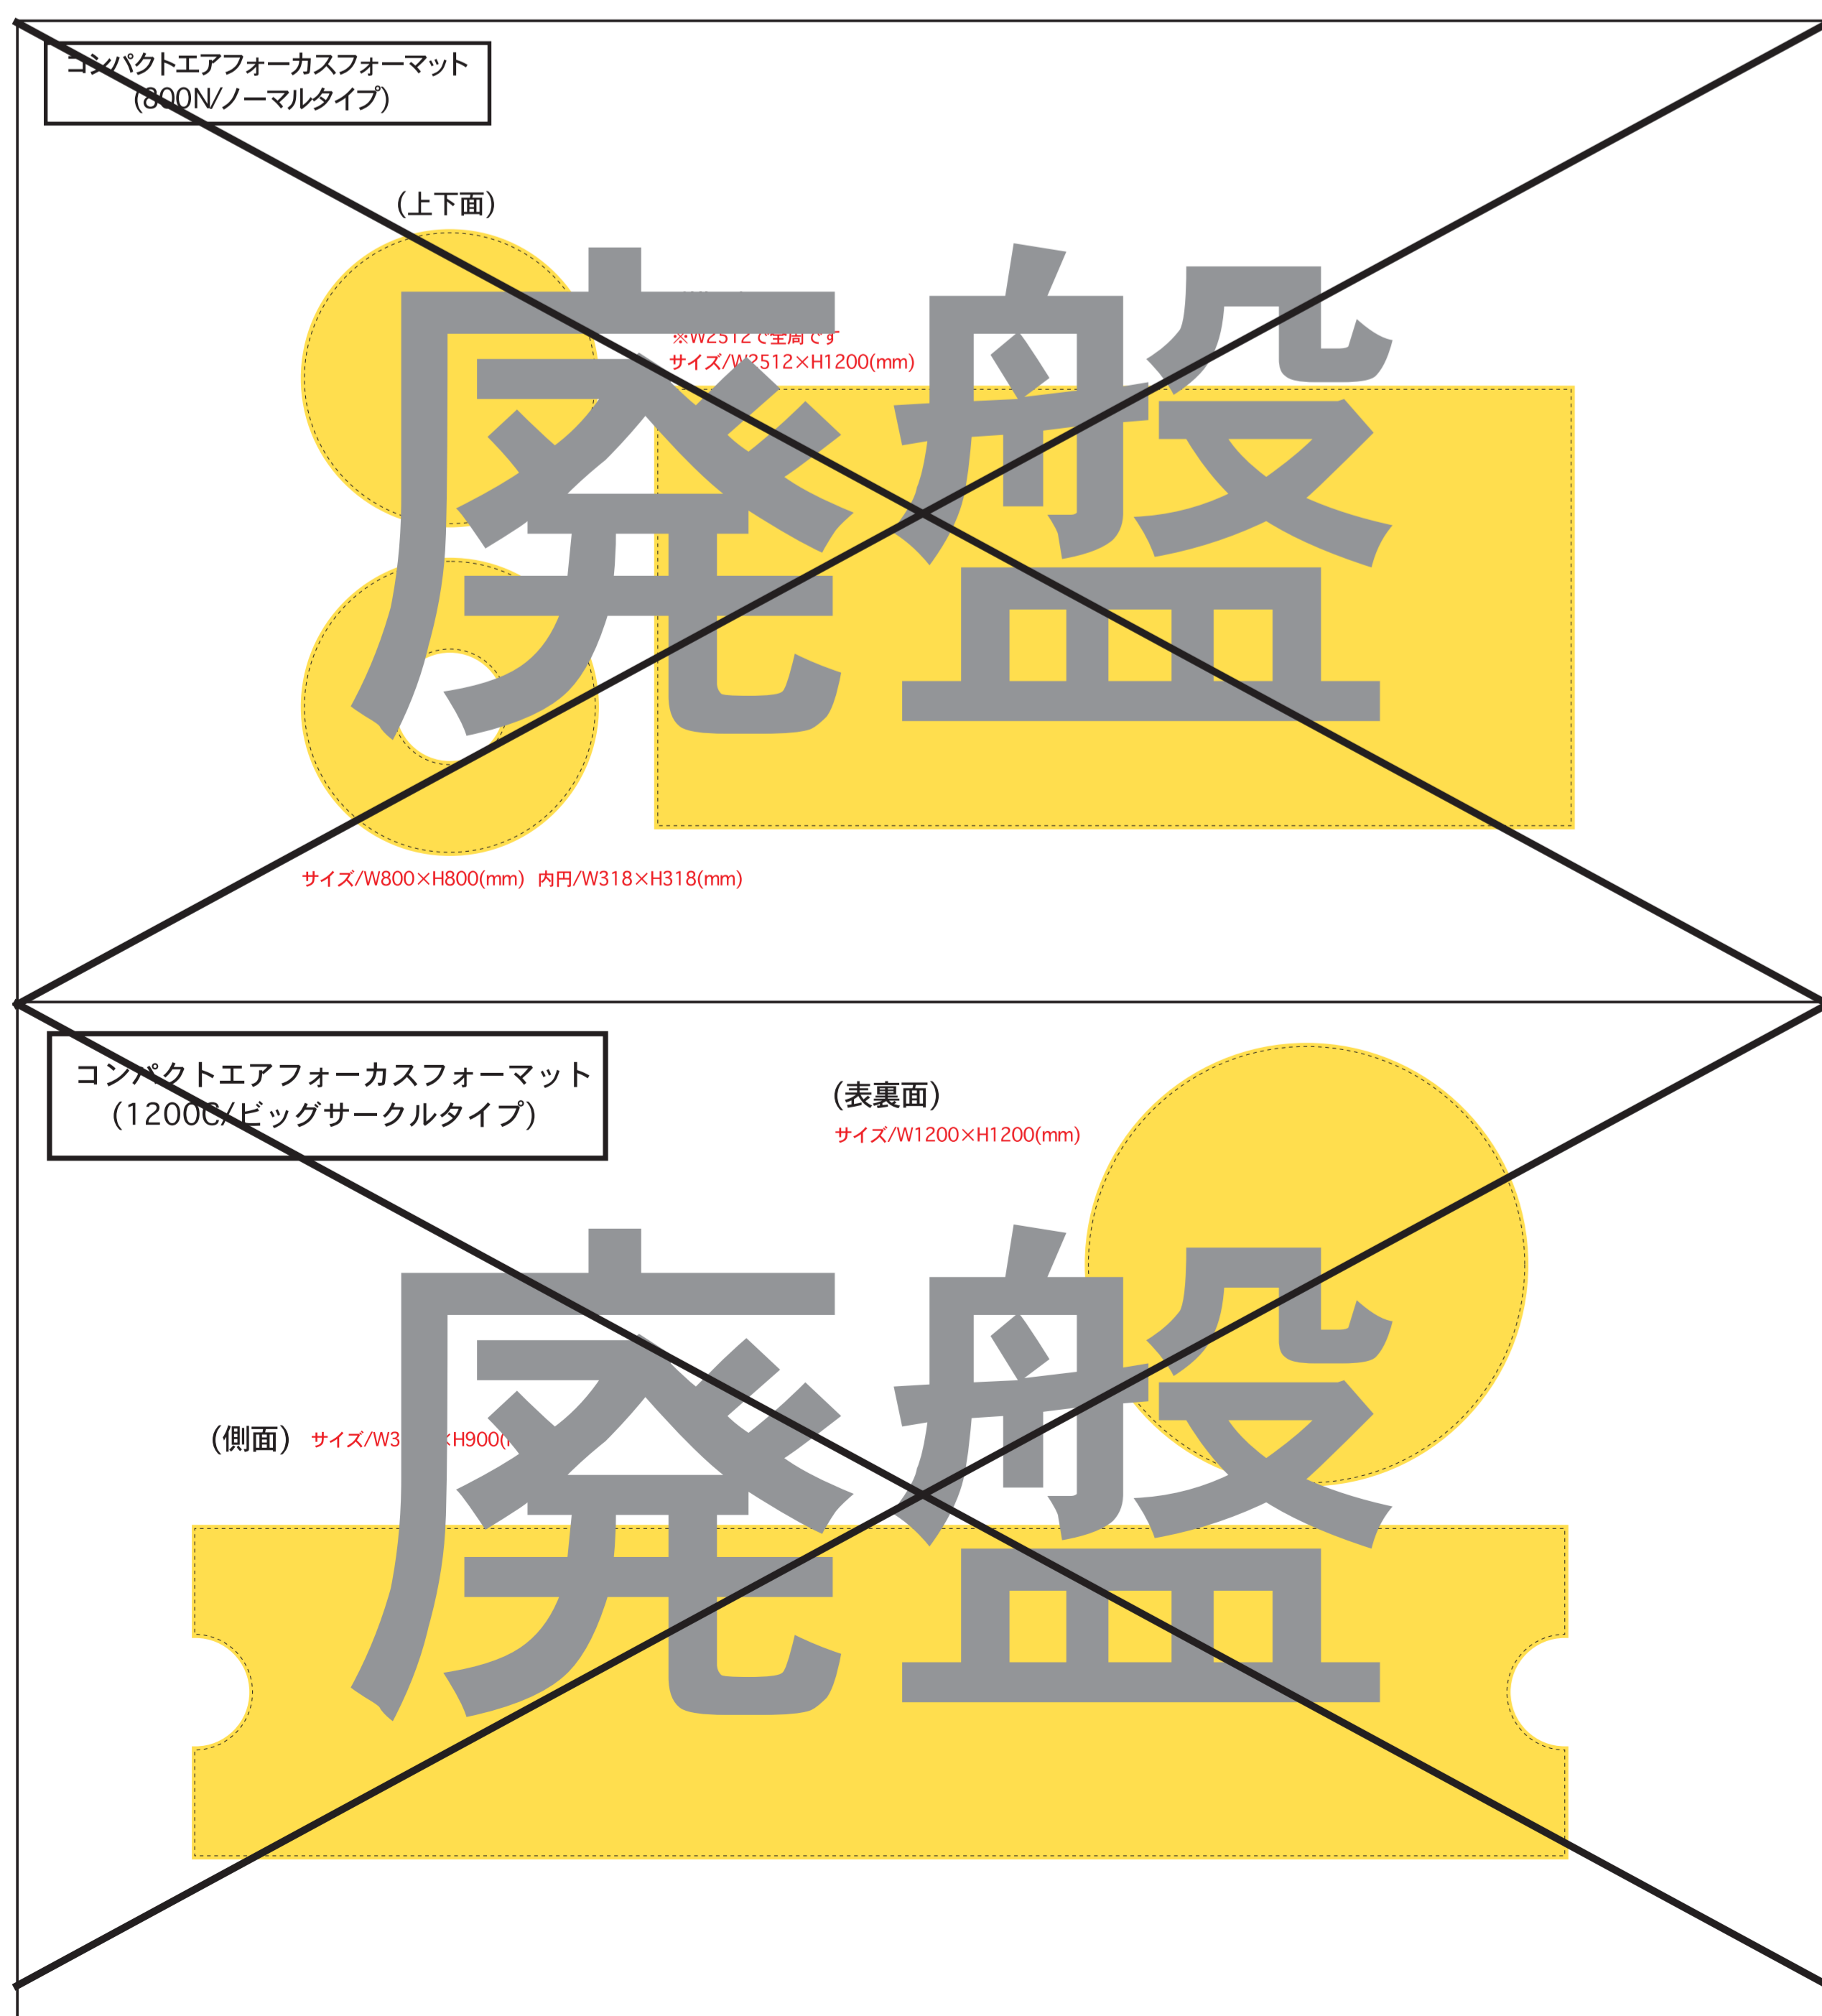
コンパクトエアフォーカスフォーマット
(800N/ノーマルタイプ)

(上下面)

廃盤

※W2512で全周です
サイズ/W2512×H1200(mm)

サイズ/W800×H800(mm) 内円/W318×H318(mm)

コンパクトエアフォーカスフォーマット
(1200C/ビッグサークルタイプ)

(表裏面)
サイズ/W1200×H1200(mm)

廃盤

(側面) サイズ/W3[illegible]×H900([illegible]